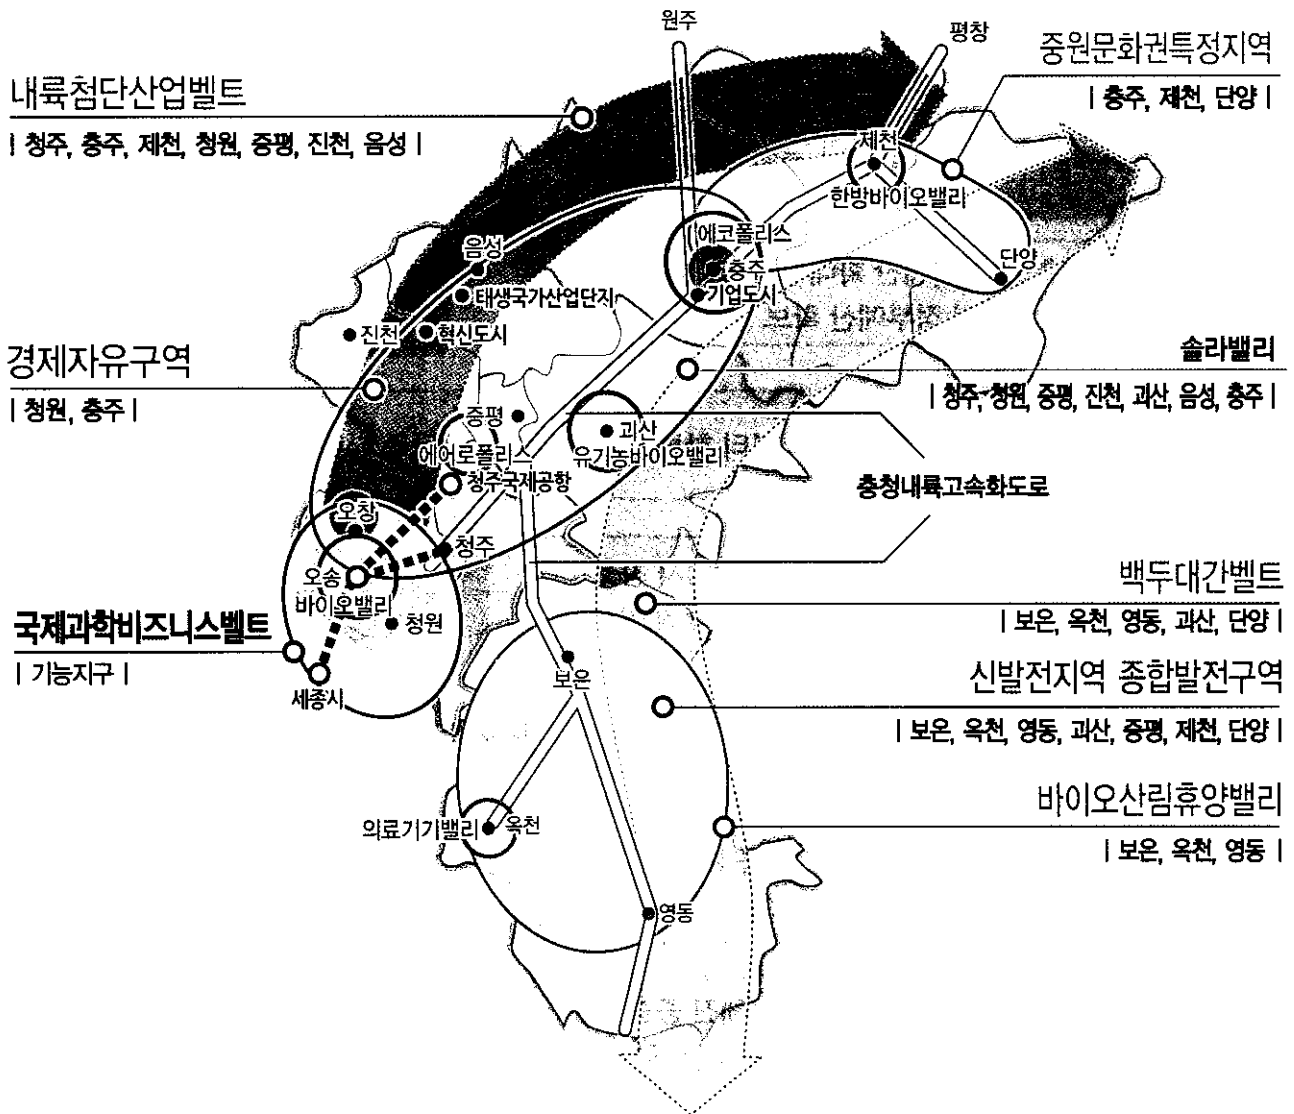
원주

평창

중원문화권특정지역
| 충주, 제천, 단양 |

내륙첨단산업벨트
| 청주, 충주, 제천, 청원, 증평, 진천, 음성 |

제천
한방바이오밸리

에코폴리스
충주
기업도시

단양

음성
태생국가산업단지

진천
혁신도시

경제자유구역
| 청원, 충주 |

솔라밸리
| 청주, 청원, 증평, 진천, 괴산, 음성, 충주 |

증평
에어로폴리스
청주국제공항

괴산
유기농바이오밸리

충청내륙고속화도로

오창
오송
바이오밸리
청주
청원

백두대간벨트
| 보은, 옥천, 영동, 괴산, 단양 |

국제과학비즈니스벨트
| 기능지구 |

세종시

보은

신발전지역 종합발전구역
| 보은, 옥천, 영동, 괴산, 증평, 제천, 단양 |

바이오산림휴양밸리
| 보은, 옥천, 영동 |

의료기기밸리
옥천

영동